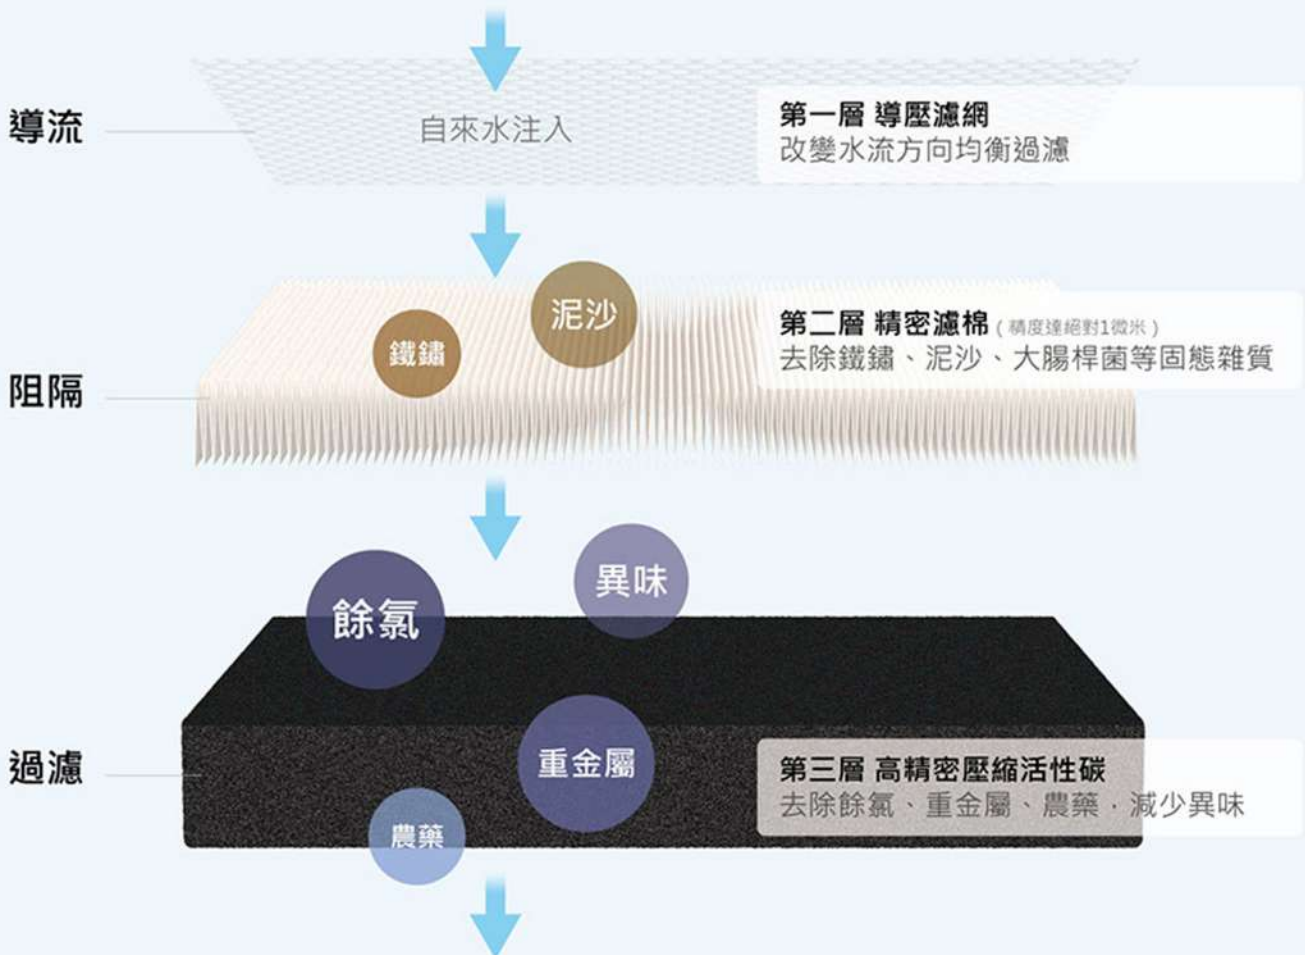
導流

自來水注入

第一層 導壓濾網
改變水流方向均衡過濾

泥沙

鐵鏽

第二層 精密濾棉（精度達絕對1微米）
去除鐵鏽、泥沙、大腸桿菌等固態雜質

阻隔

異味

餘氯

重金屬

過濾

第三層 高精密壓縮活性碳
去除餘氯、重金屬、農藥，減少異味

農藥